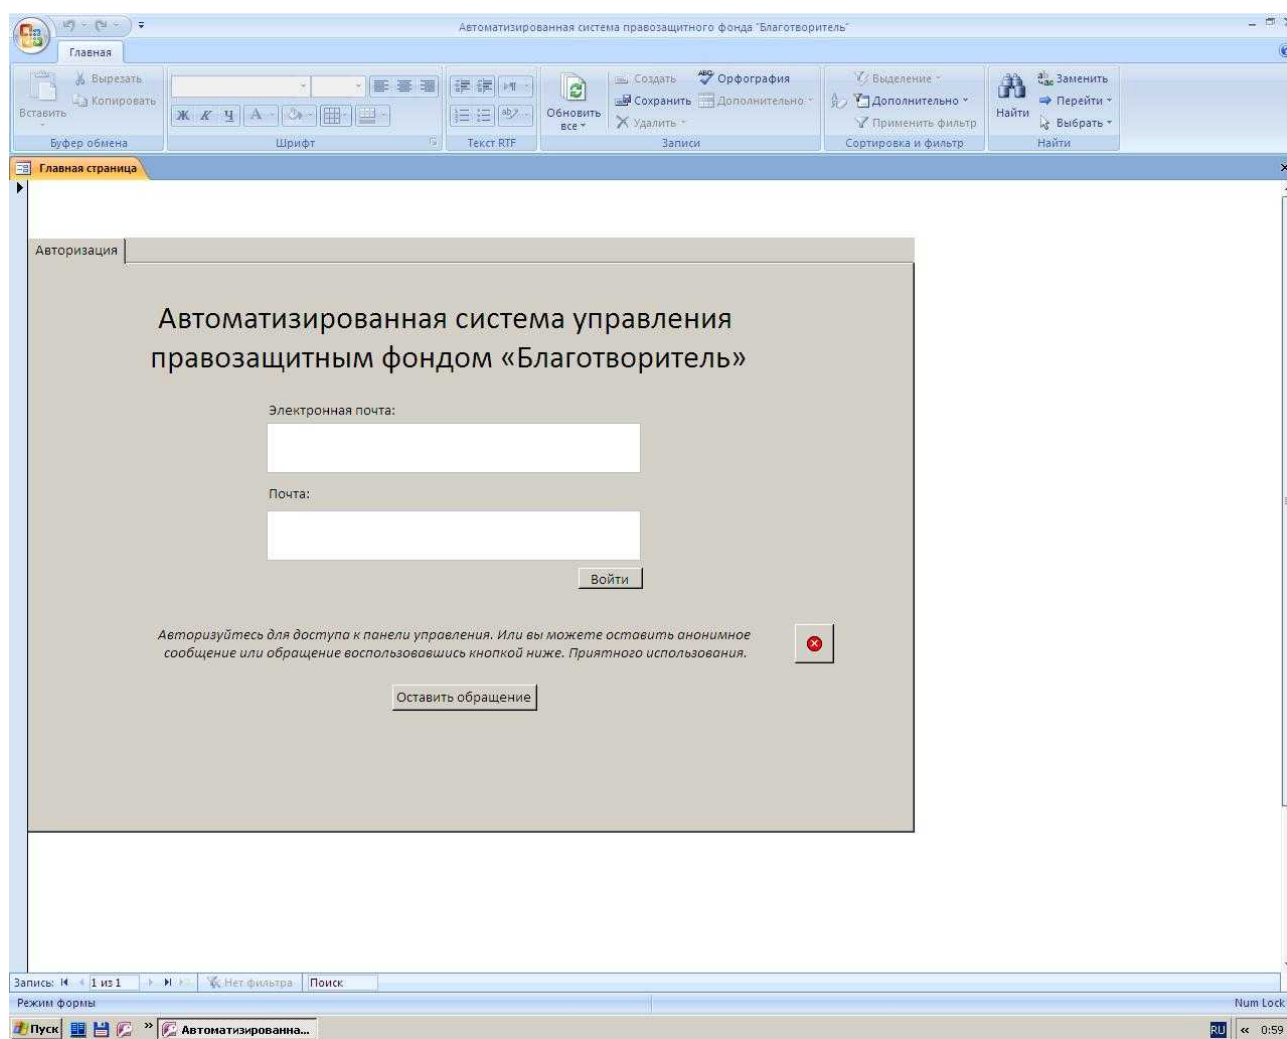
Автоматизированная система правозащитного фонда "Благотворитель"

Главная

Вставить
Вырезать
Копировать
Буфер обмена

Ж К Ч А
Шрифт

Текст RTF

Обновить все
Создать
Сохранить
Удалить
Орфография
Дополнительно
Записи

Выделение
Дополнительно
Применить фильтр
Сортировка и фильтр

Найти
Заменить
Перейти
Выбрать
Найти

Главная страница

Авторизация

Автоматизированная система управления правозащитным фондом «Благотворитель»

Электронная почта:

Почта:

Войти

Авторизуйтесь для доступа к панели управления. Или вы можете оставить анонимное сообщение или обращение воспользовавшись кнопкой ниже. Приятного использования.

Оставить обращение

Запись: 1 из 1
Нет фильтра
Поиск

Режим формы
Num Lock

Пуск
Автоматизированна...
RU
0:59